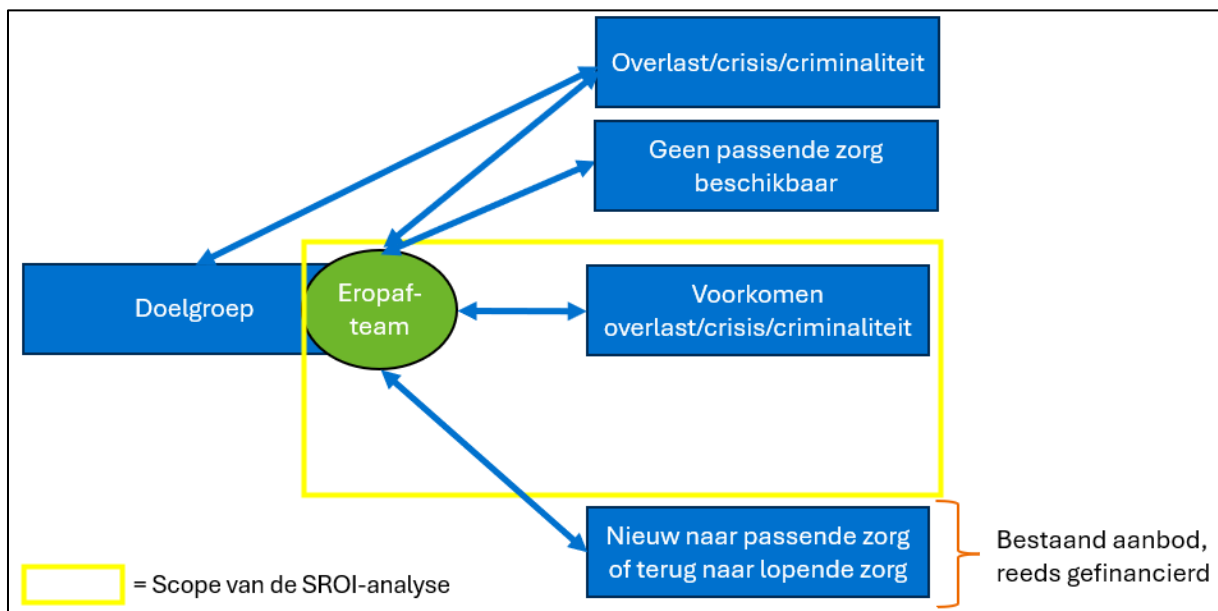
Overlast/crisis/criminaliteit

Geen passende zorg beschikbaar

Doelgroep

Eropaf-team

Voorkomen overlast/crisis/criminaliteit

Nieuw naar passende zorg of terug naar lopende zorg

Bestaand aanbod, reeds gefinancierd

= Scope van de SROI-analyse